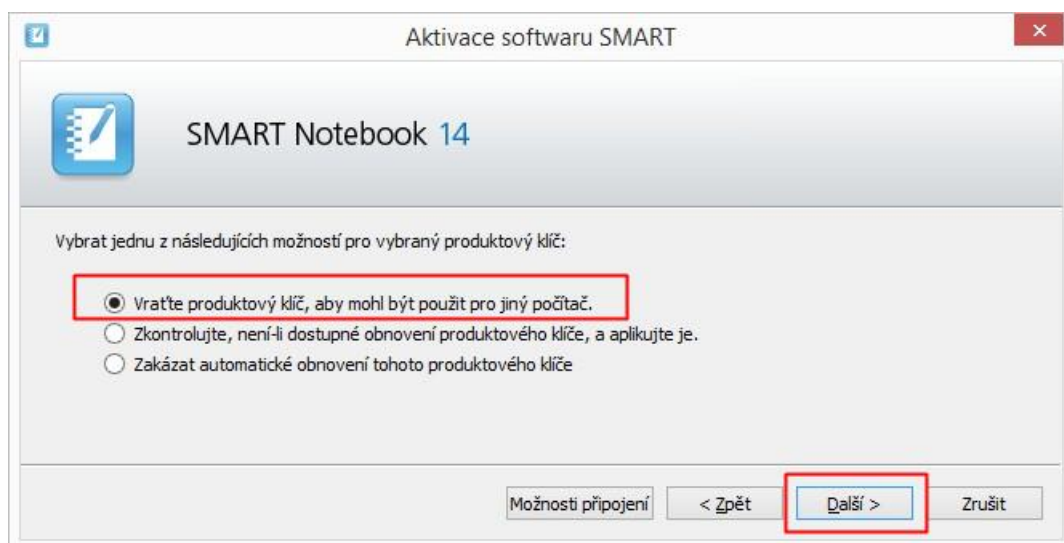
Aktivace softwaru SMART

SMART Notebook 14

Vybrat jednu z následujících možností pro vybraný produktový klíč:

Vraťte produktový klíč, aby mohl být použit pro jiný počítač.
Zkontrolujte, není-li dostupné obnovení produktového klíče, a aplikujte je.
Zakázat automatické obnovení tohoto produktového klíče

Možnosti připojení
< Zpět
Další >
Zrušit